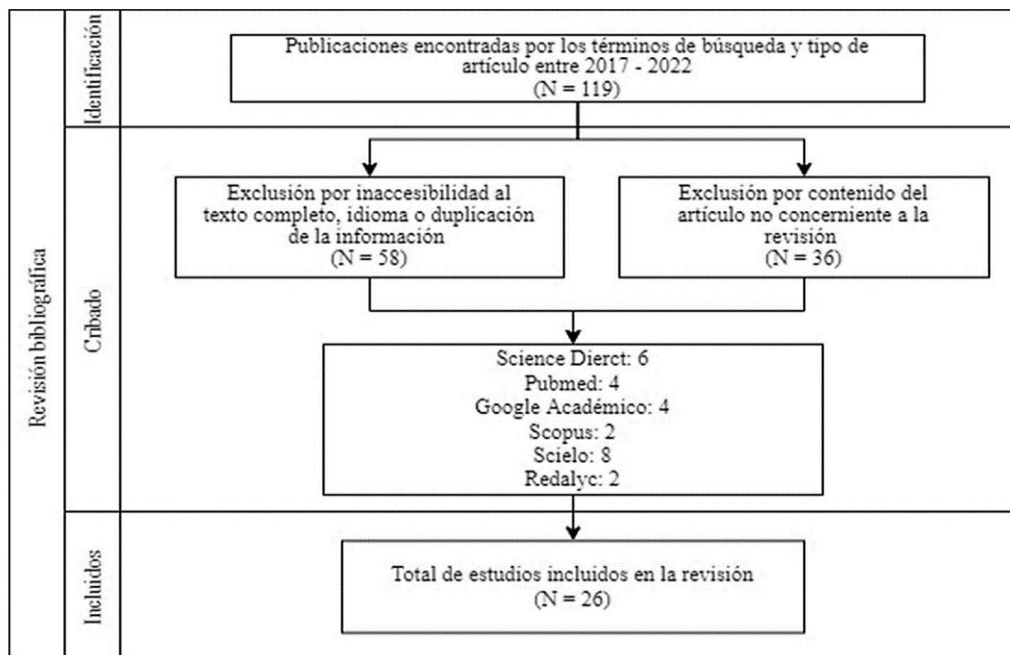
Revisión bibliográfica

Identificación

Publicaciones encontradas por los términos de búsqueda y tipo de artículo entre 2017 - 2022
(N = 119)

Cribado

Exclusión por inaccesibilidad al texto completo, idioma o duplicación de la información
(N = 58)

Exclusión por contenido del artículo no concerniente a la revisión
(N = 36)

Science Dierct: 6
Pubmed: 4
Google Académico: 4
Scopus: 2
Scielo: 8
Redalyc: 2

Incluidos

Total de estudios incluidos en la revisión
(N = 26)